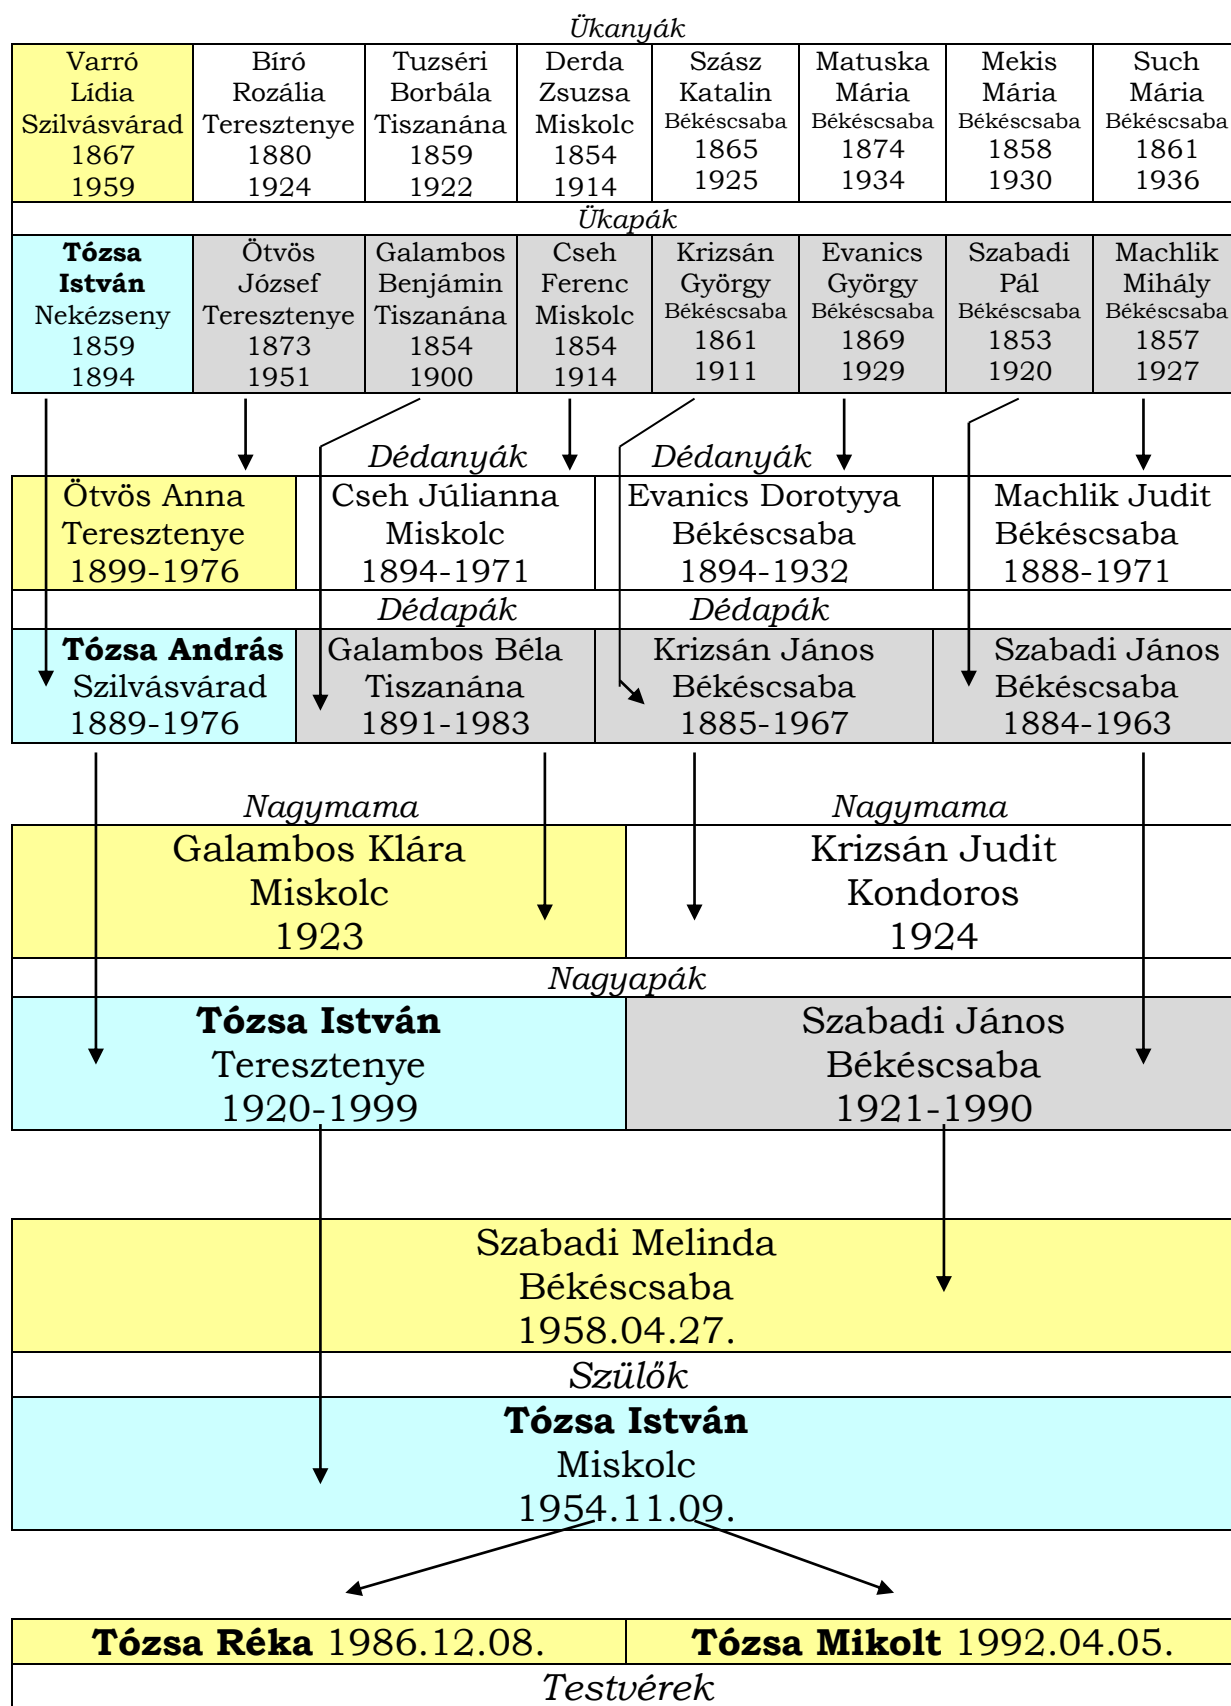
Ükanyák

| Varró Lídia Szilvásvárad 1867 1959 | Bíró Rozália Teresztenye 1880 1924 | Tuzséri Borbála Tiszanána 1859 1922 | Derda Zsuzsa Miskolc 1854 1914 | Szász Katalin Békéscsaba 1865 1925 | Matuska Mária Békéscsaba 1874 1934 | Mekis Mária Békéscsaba 1858 1930 | Such Mária Békéscsaba 1861 1936 |
|---|---|---|---|---|---|---|---|

Ükapák

| **Tózsa István** Nekézseny 1859 1894 | Ötvös József Teresztenye 1873 1951 | Galambos Benjámin Tiszanána 1854 1900 | Cseh Ferenc Miskolc 1854 1914 | Krizsán György Békéscsaba 1861 1911 | Evanics György Békéscsaba 1869 1929 | Szabadi Pál Békéscsaba 1853 1920 | Machlik Mihály Békéscsaba 1857 1927 |
|---|---|---|---|---|---|---|---|

Dédanyák Dédanyák

| Ötvös Anna Teresztenye 1899-1976 | Cseh Júlianna Miskolc 1894-1971 | Evanics Dorotyya Békéscsaba 1894-1932 | Machlik Judit Békéscsaba 1888-1971 |
|---|---|---|---|

Dédapák Dédapák

| **Tózsa András** Szilvásvárad 1889-1976 | Galambos Béla Tiszanána 1891-1983 | Krizsán János Békéscsaba 1885-1967 | Szabadi János Békéscsaba 1884-1963 |
|---|---|---|---|

Nagymama Nagymama

| Galambos Klára Miskolc 1923 | Krizsán Judit Kondoros 1924 |
|---|---|

Nagyapák

| **Tózsa István** Teresztenye 1920-1999 | Szabadi János Békéscsaba 1921-1990 |
|---|---|

Szabadi Melinda
Békéscsaba
1958.04.27.

Szülők

**Tózsa István**
Miskolc
1954.11.09.

| **Tózsa Réka** 1986.12.08. | **Tózsa Mikolt** 1992.04.05. |
|---|---|

Testvérek